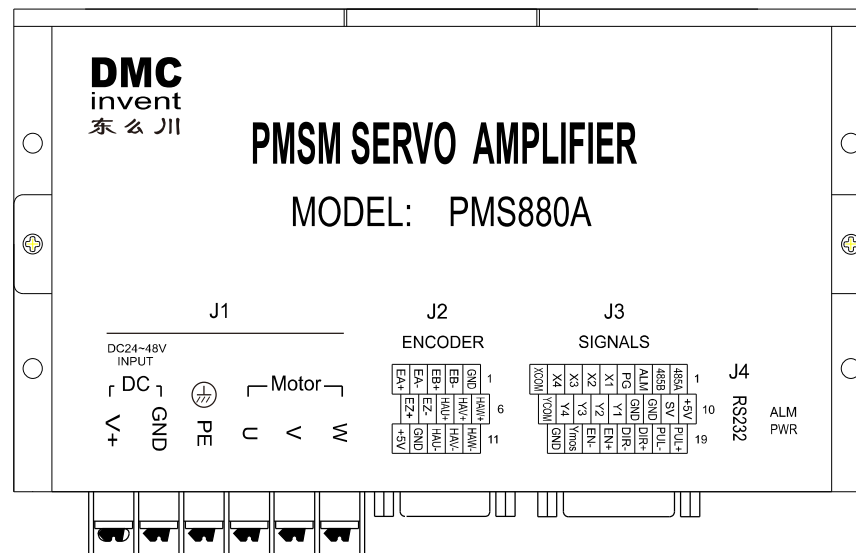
DMC
invent
东么川

PMSM SERVO AMPLIFIER

MODEL: PMS880A

J1

DC24~48V
INPUT

DC
V+
GND
PE

Motor
U
V
W

J2
ENCODER

| EA+ | EA- | EB+ | EB- | GND | 1 |
|---|---|---|---|---|---|
| EZ+ | EZ- | HAU+ | HAV+ | HAW+ | 6 |
| +5V | GND | HAU- | HAV- | HAW- | 11 |

J3
SIGNALS

| XCOM | X4 | X3 | X2 | X1 | PG | ALM | 485B | 485A | 1 |
|---|---|---|---|---|---|---|---|---|---|
| YCOM | Y4 | Y3 | Y2 | Y1 | GND | SV | +5V | 10 | |
| GND | Ymos | EN- | EN+ | DIR- | DIR+ | PUL- | PUL+ | 19 | |

J4
RS232

ALM
PWR